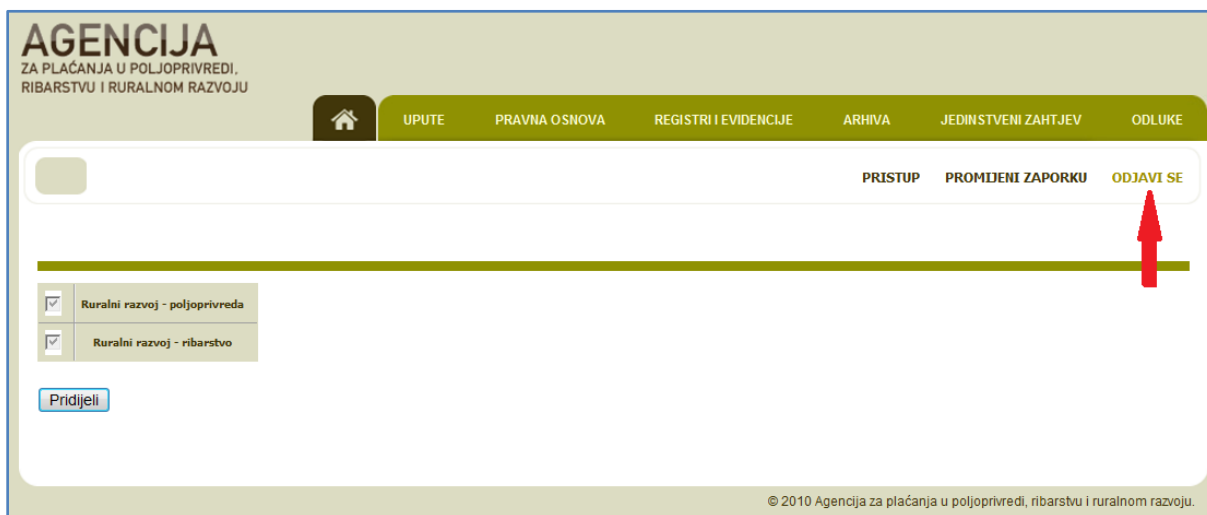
AGENCIJA
ZA PLAĆANJA U POLJOPRIVREDI, RIBARSTVU I RURALNOM RAZVOJU

UPUTE | PRAVNA OSNOVA | REGISTRI I EVIDENCIJE | ARHIVA | JEDINSTVENI ZAHTJEV | ODLUKE

PRISTUP | PROMIJENI ZAPORKU | ODJAVI SE

| | |
|---|---|
| ☑ | Ruralni razvoj - poljoprivreda |
| ☑ | Ruralni razvoj - ribarstvo |

Pridijeli

© 2010 Agencija za plaćanja u poljoprivredi, ribarstvu i ruralnom razvoju.